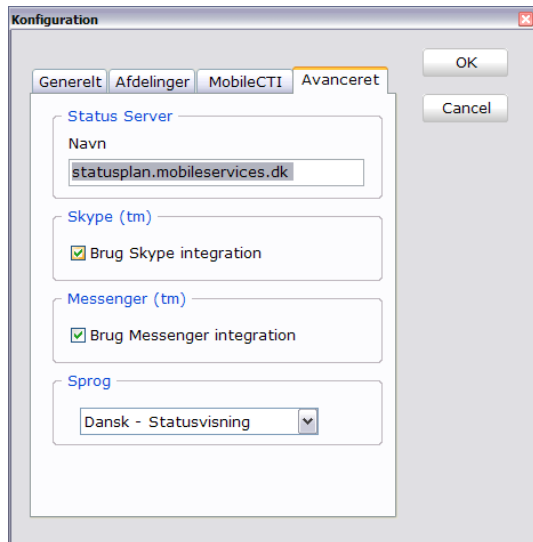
Konfiguration

Generelt | Afdelinger | MobileCTI | Avanceret

OK

Cancel

Status Server

Navn

statusplan.mobileservices.dk

Skype (tm)

Brug Skype integration

Messenger (tm)

Brug Messenger integration

Sprog

Dansk - Statusvisning